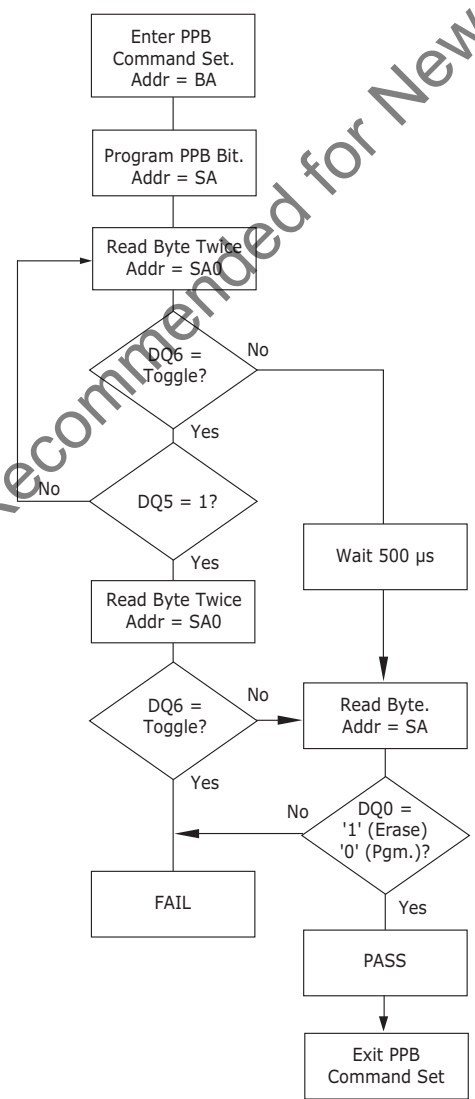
Enter PPB Command Set. Addr = BA

Program PPB Bit. Addr = SA

Read Byte Twice Addr = SA0

DQ6 = Toggle?

No

Yes

No

DQ5 = 1?

Yes

Wait 500 µs

Read Byte Twice Addr = SA0

DQ6 = Toggle?

No

Read Byte. Addr = SA

Yes

No

DQ0 = '1' (Erase) '0' (Pgm.)?

FAIL

Yes

PASS

Exit PPB Command Set

Not Recommended for New